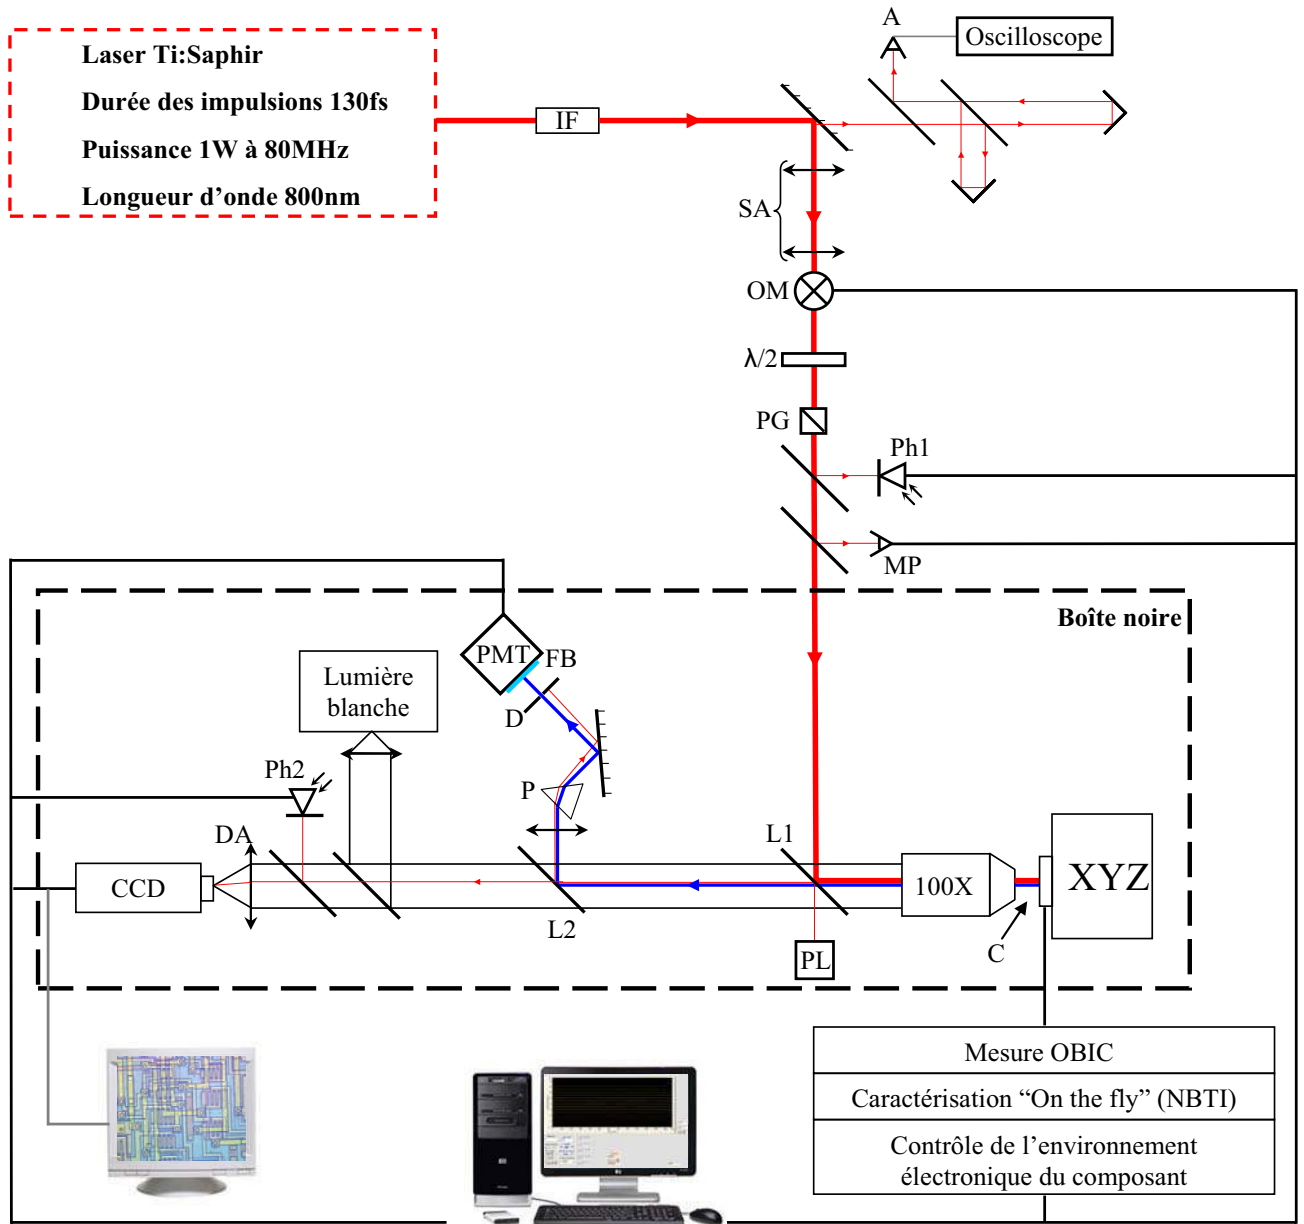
Laser Ti:Saphir
Durée des impulsions 130fs
Puissance 1W à 80MHz
Longueur d'onde 800nm

IF

A
Oscilloscope

SA
OM
λ/2
PG
Ph1
MP

Boîte noire

PMT
FB
D
Lumière blanche
Ph2
P
DA
CCD
L2
L1
100X
XYZ
C
PL

Mesure OBIC
Caractérisation "On the fly" (NBTI)
Contrôle de l'environnement électronique du composant